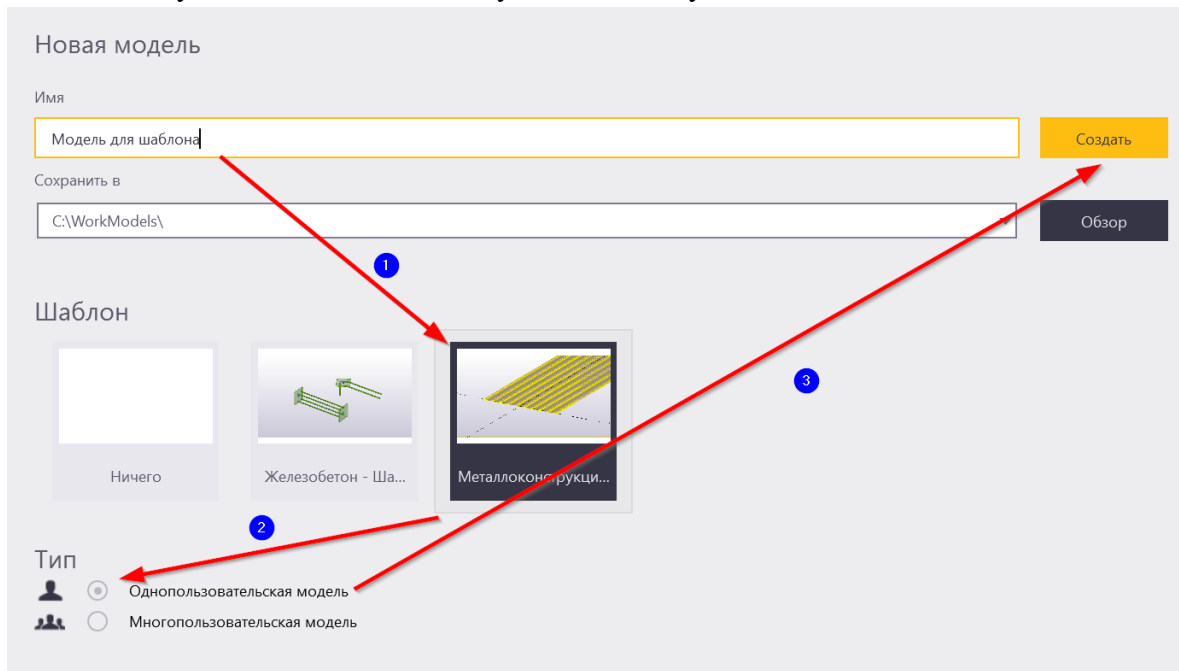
Новая модель

Имя

Модель для шаблона

Создать

Сохранить в

C:\WorkModels\

Обзор

1

Шаблон

3

Ничего

Железобетон - Ша...

Металлоконструкци...

2

Тип

Однопользовательская модель

Многопользовательская модель